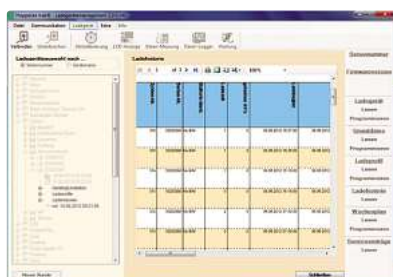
Datei Kommunikation Ladegerät Extra Hilfe

Verbinden Überbrücken Fernsteuerung LED-Anzeige Daten-Messung Daten-Logger Wartung

Ladeanstöße mit...

Ladehistorie

1 of 7

100%

Seriennummer

Firmenversion

Ladegerät
Lesen
Programmieren

Grundsätze
Lesen
Programmieren

Ladeprofil
Lesen
Programmieren

Ladekontrolle
Lesen

Wochenplan
Lesen
Programmieren

Servicevorträge
Lesen

Neuer Kunde

Schließen